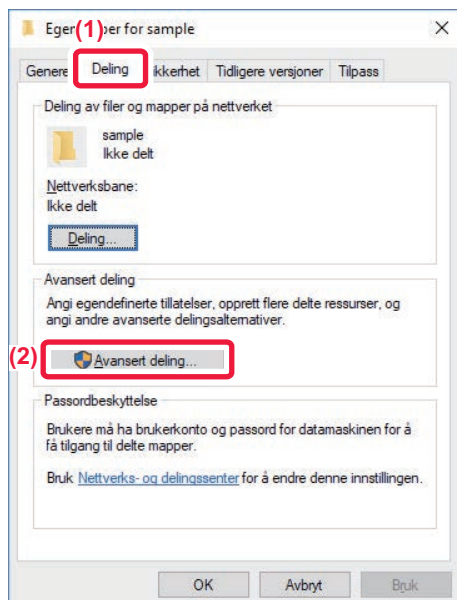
Eger(1)per for sample

Genere | Deling | ikkerhet | Tidligere versjoner | Tilpass

Deling av filer og mapper på nettverket

sample
Ikke delt

Nettverksbane:
Ikke delt

Deling...

Avansert deling

Angi egendefinerte tillatelser, opprett flere delte ressurser, og angi andre avanserte delingsalternativer.

(2) Avansert deling...

Passordbeskyttelse

Brukere må ha brukerkonto og passord for datamaskinen for å få tilgang til delte mapper.

Bruk Nettverks- og delingssenter for å endre denne innstillingen.

OK | Avbryt | Bruk